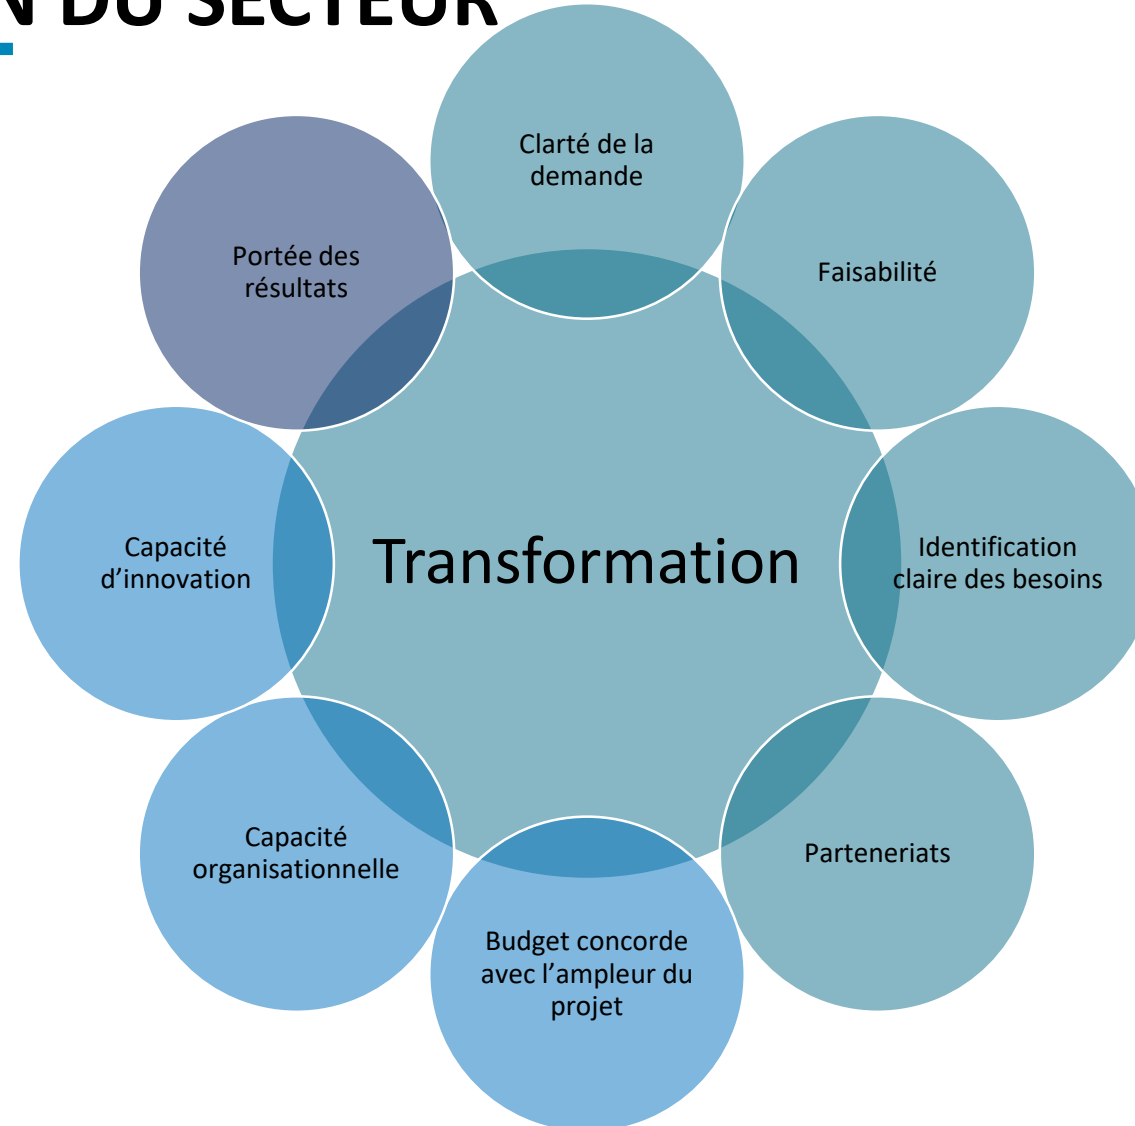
N DU SECTEUR

Clarté de la demande

Faisabilité

Identification claire des besoins

Parteneriats

Budget concorde avec l'ampleur du projet

Capacité organisationnelle

Capacité d'innovation

Portée des résultats

Transformation